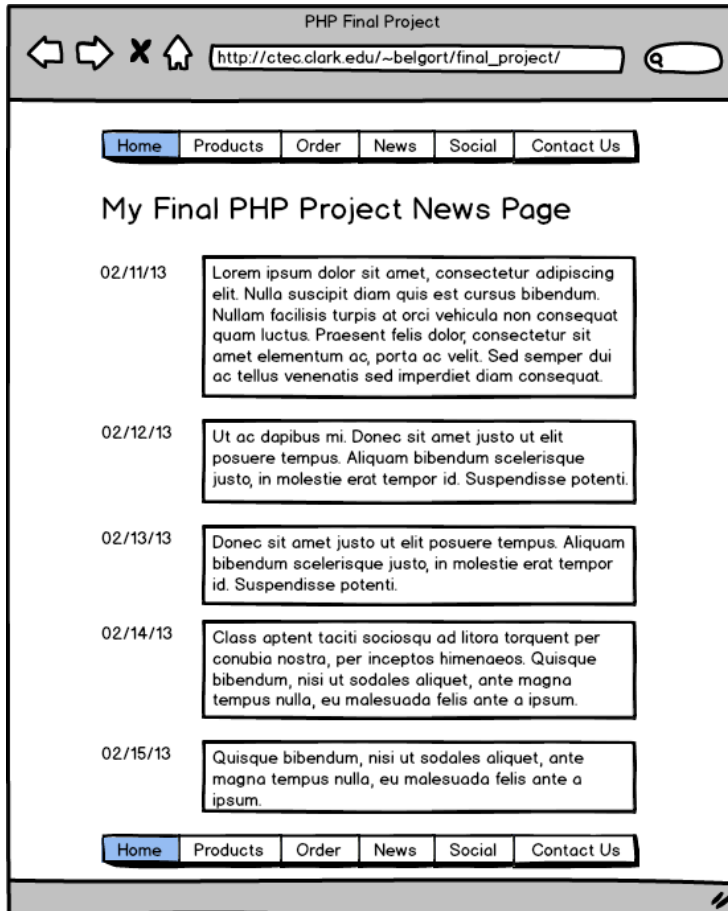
PHP Final Project

http://ctec.clark.edu/~belgort/final_project/

| Home | Products | Order | News | Social | Contact Us |
|---|---|---|---|---|---|

My Final PHP Project News Page

02/11/13

Lorem ipsum dolor sit amet, consectetur adipiscing elit. Nulla suscipit diam quis est cursus bibendum. Nullam facilisis turpis at orci vehicula non consequat quam luctus. Praesent felis dolor, consectetur sit amet elementum ac, porta ac velit. Sed semper dui ac tellus venenatis sed imperdiet diam consequat.

02/12/13

Ut ac dapibus mi. Donec sit amet justo ut elit posuere tempus. Aliquam bibendum scelerisque justo, in molestie erat tempor id. Suspendisse potenti.

02/13/13

Donec sit amet justo ut elit posuere tempus. Aliquam bibendum scelerisque justo, in molestie erat tempor id. Suspendisse potenti.

02/14/13

Class aptent taciti sociosqu ad litora torquent per conubia nostra, per inceptos himenaeos. Quisque bibendum, nisi ut sodales aliquet, ante magna tempus nulla, eu malesuada felis ante a ipsum.

02/15/13

Quisque bibendum, nisi ut sodales aliquet, ante magna tempus nulla, eu malesuada felis ante a ipsum.

| Home | Products | Order | News | Social | Contact Us |
|---|---|---|---|---|---|